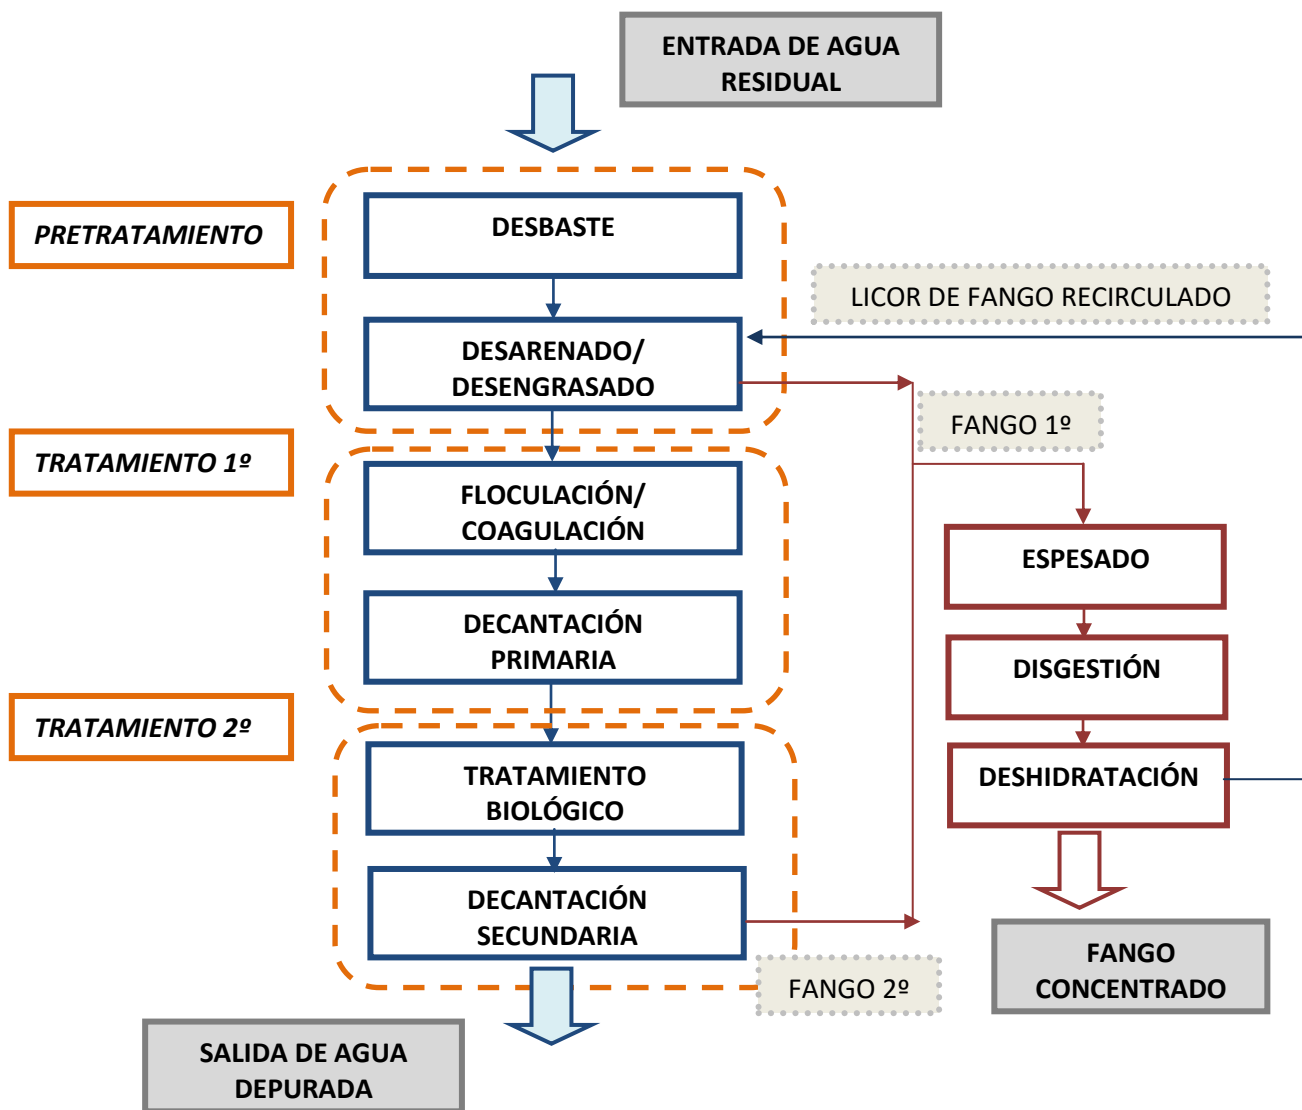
ENTRADA DE AGUA RESIDUAL

PRETRATAMIENTO

DESBASTE

LICOR DE FANGO RECIRCULADO

DESARENADO/ DESENGRASADO

FANGO 1º

TRATAMIENTO 1º

FLOCULACIÓN/ COAGULACIÓN

ESPESADO

DECANTACIÓN PRIMARIA

DISGESTIÓN

TRATAMIENTO 2º

TRATAMIENTO BIOLÓGICO

DESHIDRATACIÓN

DECANTACIÓN SECUNDARIA

FANGO CONCENTRADO

FANGO 2º

SALIDA DE AGUA DEPURADA